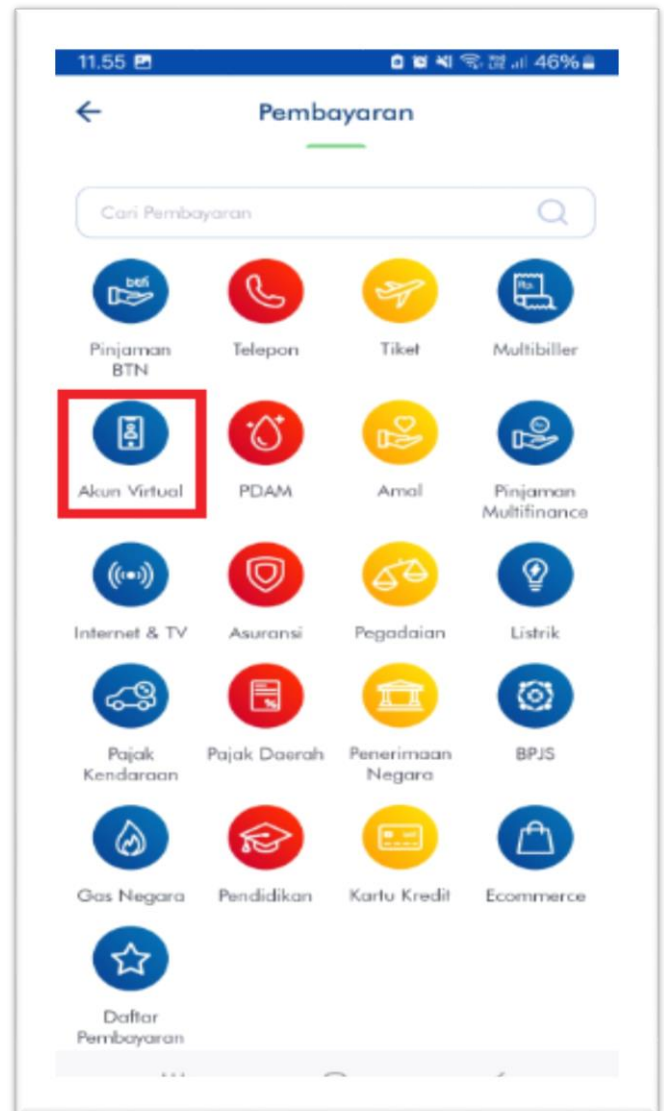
11.55 46%

Pembayaran

Cari Pembayaran

btn
Pinjaman BTN

Telepon

Tiket

Rp.
Multibiller

Akun Virtual

PDAM

Amal

Pinjaman Multifinance

Internet & TV

Asuransi

Pegadaian

Listrik

Pajak Kendaraan

%
Pajak Daerah

Penerimaan Negara

BPJS

Gas Negara

Pendidikan

Kartu Kredit

Ecommerce

Daftar Pembayaran